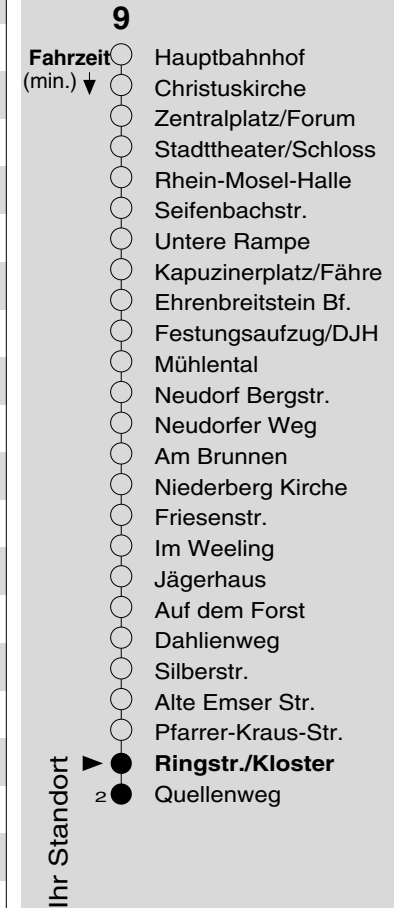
9

Fahrzeit (min.)

Hauptbahnhof
Christuskirche
Zentralplatz/Forum
Stadttheater/Schloss
Rhein-Mosel-Halle
Seifenbachstr.
Untere Rampe
Kapuzinerplatz/Fähre
Ehrenbreitstein Bf.
Festungsaufzug/DJH
Mühlental
Neudorf Bergstr.
Neudorfer Weg
Am Brunnen
Niederberg Kirche
Friesenstr.
Im Weeling
Jägerhaus
Auf dem Forst
Dahlienweg
Silberstr.
Alte Emser Str.
Pfarrer-Kraus-Str.
**Ringstr./Kloster**
2 Quellenweg

Ihr Standort